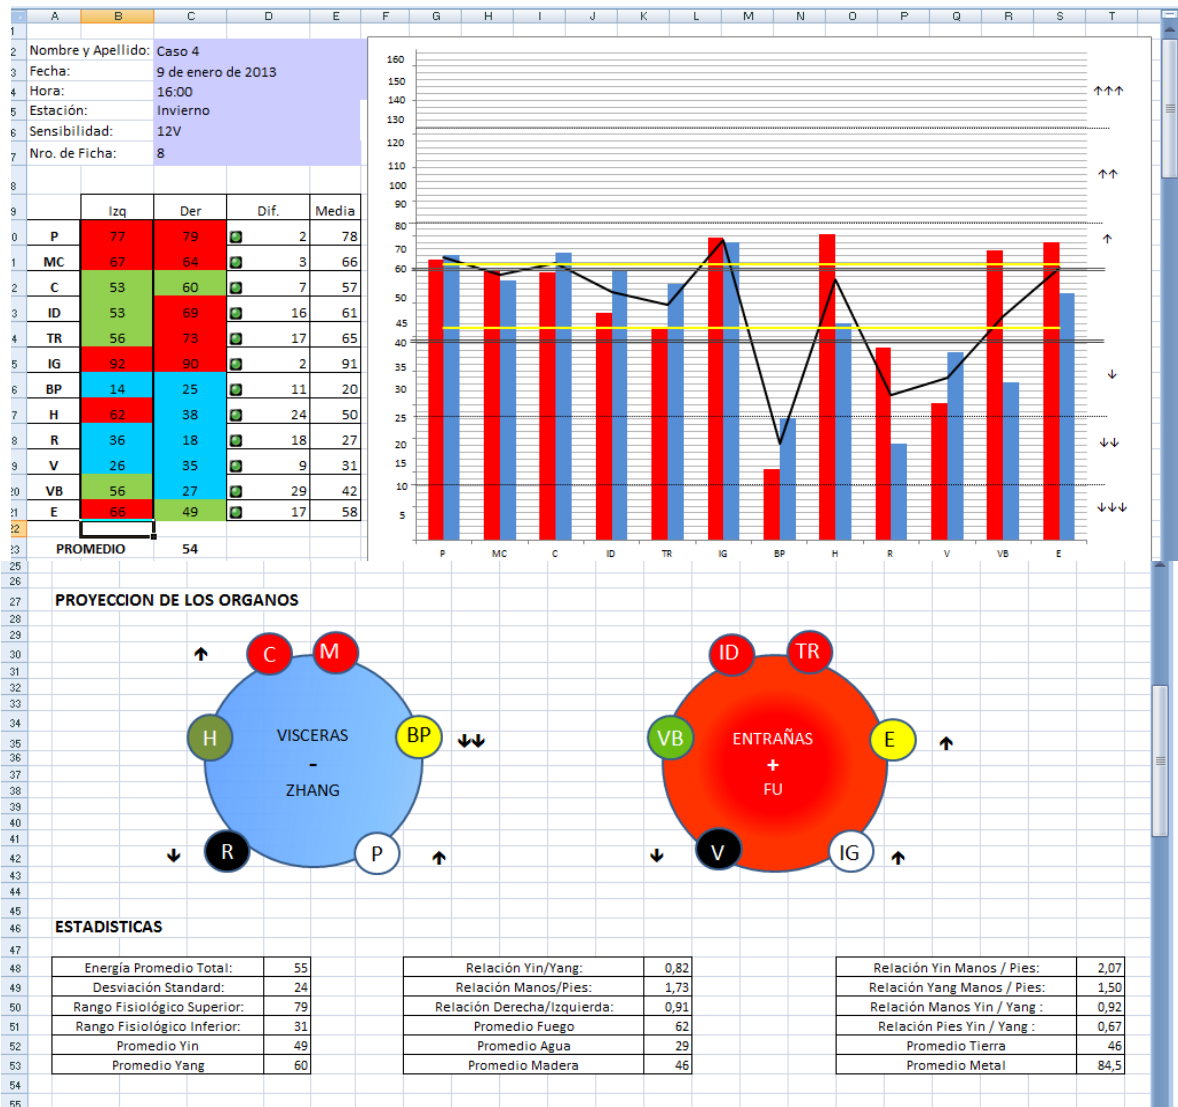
A B C D E F G H I J K L M N O P Q R S T

Nombre y Apellido: Caso 4
Fecha: 9 de enero de 2013
Hora: 16:00
Estación: Invierno
Sensibilidad: 12V
Nro. de Ficha: 8

| | Izq | Der | Dif. | Media |
|---|---|---|---|---|
| P | 77 | 79 | 2 | 78 |
| MC | 67 | 64 | 3 | 66 |
| C | 53 | 60 | 7 | 57 |
| ID | 53 | 69 | 16 | 61 |
| TR | 56 | 73 | 17 | 65 |
| IG | 92 | 90 | 2 | 91 |
| BP | 14 | 25 | 11 | 20 |
| H | 62 | 38 | 24 | 50 |
| R | 36 | 18 | 18 | 27 |
| V | 26 | 35 | 9 | 31 |
| VB | 56 | 27 | 29 | 42 |
| E | 66 | 49 | 17 | 58 |

PROMEDIO 54

160 150 140 130 120 110 100 90 80 70 60 50 45 40 35 30 25 20 15 10 5
↑↑↑ ↑↑ ↑ ↓ ↓↓ ↓↓↓
P MC C ID TR IG BP H R V VB E

PROYECCION DE LOS ORGANOS

C M H BP R P
VISCERAS
-
ZHANG

ID TR VB E V IG
ENTRAÑAS
+
FU

ESTADISTICAS

| Energía Promedio Total: | 55 |
|---|---|
| Desviación Standard: | 24 |
| Rango Fisiológico Superior: | 79 |
| Rango Fisiológico Inferior: | 31 |
| Promedio Yin | 49 |
| Promedio Yang | 60 |

| Relación Yin/Yang: | 0,82 |
|---|---|
| Relación Manos/Pies: | 1,73 |
| Relación Derecha/Izquierda: | 0,91 |
| Promedio Fuego | 62 |
| Promedio Agua | 29 |
| Promedio Madera | 46 |

| Relación Yin Manos / Pies: | 2,07 |
|---|---|
| Relación Yang Manos / Pies: | 1,50 |
| Relación Manos Yin / Yang : | 0,92 |
| Relación Pies Yin / Yang : | 0,67 |
| Promedio Tierra | 46 |
| Promedio Metal | 84,5 |